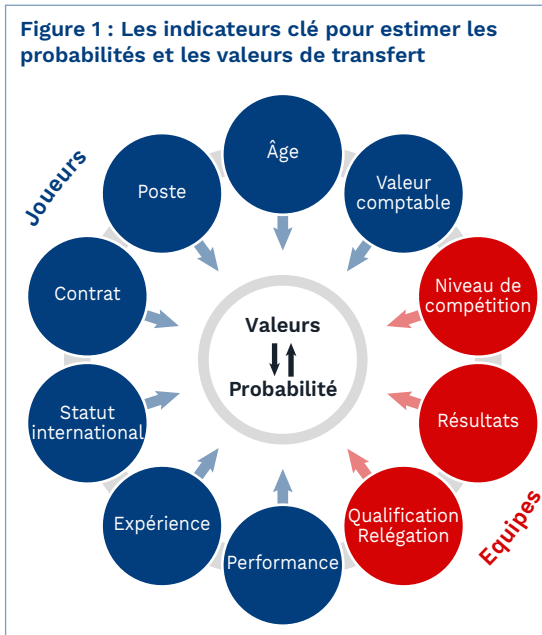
Figure 1 : Les indicateurs clé pour estimer les probabilités et les valeurs de transfert

Joueurs

Âge

Valeur comptable

Niveau de compétition

Résultats

Qualification Relégation

Performance

Expérience

Statut international

Contrat

Poste

Valeurs

Probabilité

Equipes